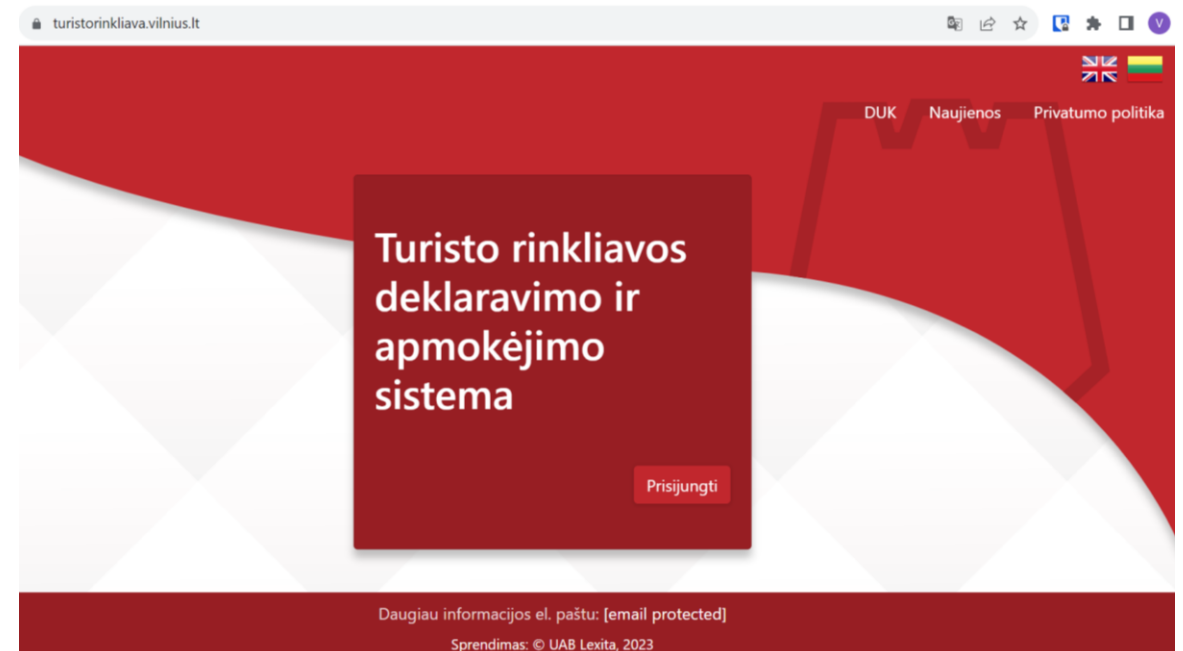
turistorinkliava.vilnius.lt

DUK Naujienos Privatumo politika

Turisto rinkliavos deklaravimo ir apmokėjimo sistema

Prisijungti

Daugiau informacijos el. paštu: [email protected]

Sprendimas: © UAB Lexita, 2023